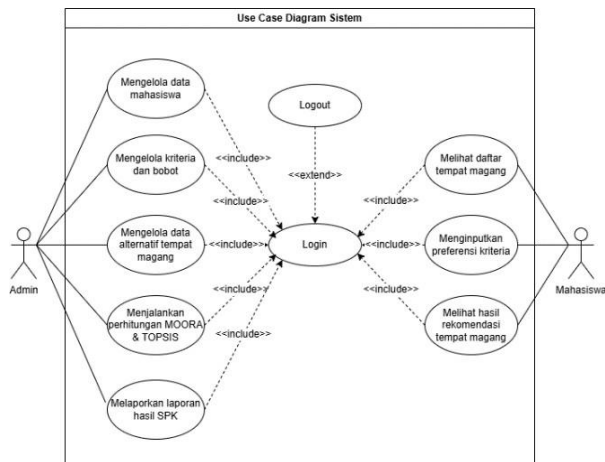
Use Case Diagram Sistem

Mengelola data mahasiswa

Logout

Mengelola kriteria dan bobot

<<include>>

<<extend>>

Melihat daftar tempat magang

<<include>>

<<include>>

Mengelola data alternatif tempat magang

<<include>>

Login

<<include>>

Menginputkan preferensi kriteria

Admin

<<include>>

<<include>>

Mahasiswa

Menjalankan perhitungan MOORA & TOPSIS

Melihat hasil rekomendasi tempat magang

<<include>>

Melaporkan laporan hasil SPK